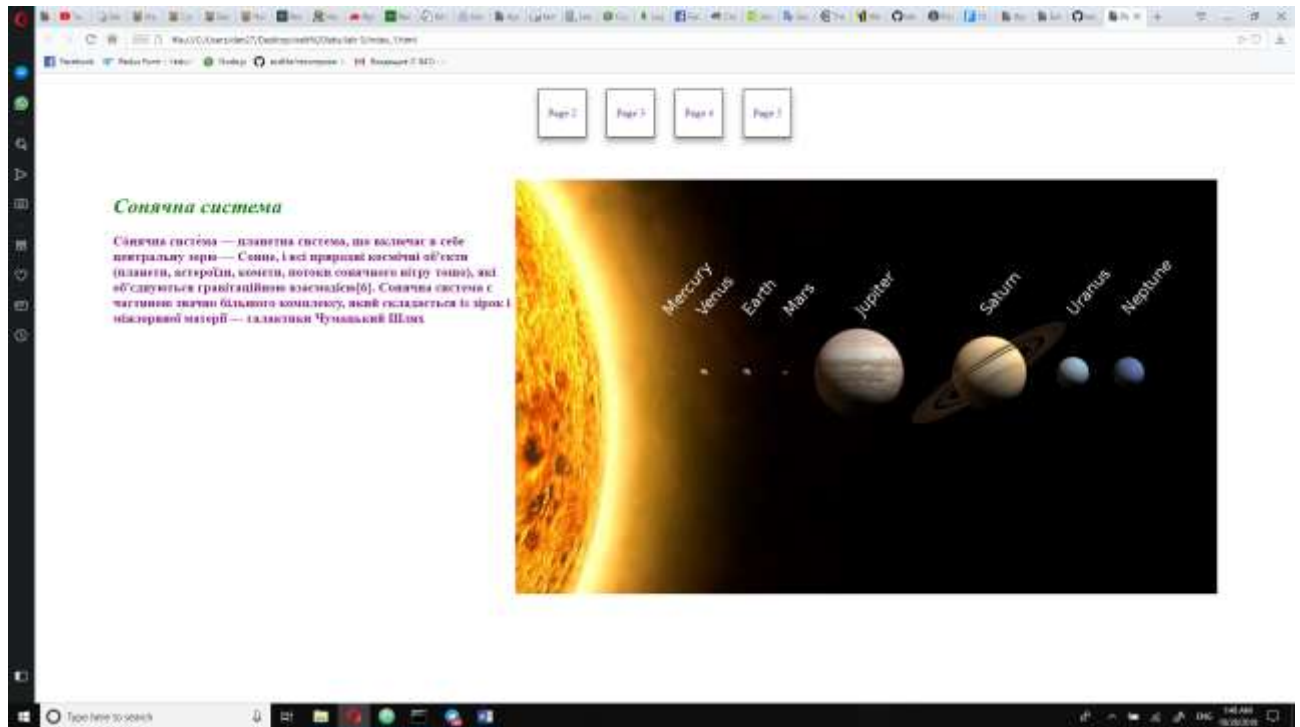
Page 2 Page 3 Page 4 Page 5

Сонячна система

Соняча система — планетна система, що включає в себе центральну зорю — Сонце, і всі природні космічні об'єкти (планети, астероїди, комети, потоки сонячного вітру тощо), які об'єднуються гравітаційною взаємодією[6]. Сонячна система є частиною значно більшого комплексу, який складається із зірок і міжзоряної матерії — галактики Чумацький Шлях

Mercury Venus Earth Mars Jupiter Saturn Uranus Neptune

Type here to search